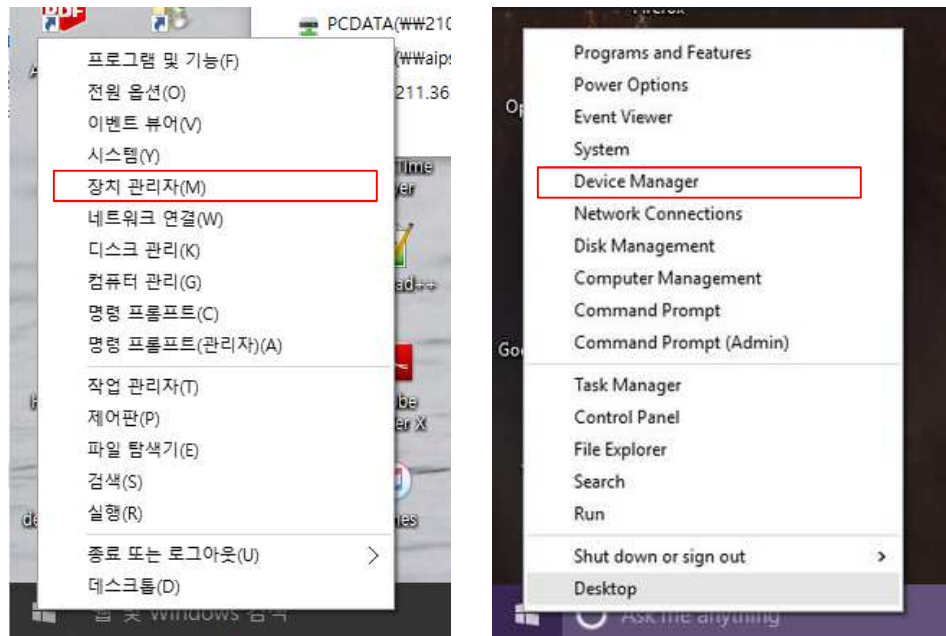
PDF

PCDATA(₩₩210

(₩₩aips

211.36

프로그램 및 기능(F)
전원 옵션(O)
이벤트 뷰어(V)
시스템(Y)
장치 관리자(M)
네트워크 연결(W)
디스크 관리(K)
컴퓨터 관리(G)
명령 프롬프트(C)
명령 프롬프트(관리자)(A)

작업 관리자(T)
제어판(P)
파일 탐색기(E)
검색(S)
실행(R)

종료 또는 로그아웃(U)
데스크톱(D)

웹 및 Windows 검색

Time
er
ad++
be
er X
nes
de

Programs and Features
Power Options
Event Viewer
System
Device Manager
Network Connections
Disk Management
Computer Management
Command Prompt
Command Prompt (Admin)

Task Manager
Control Panel
File Explorer
Search
Run

Shut down or sign out
Desktop

Op
Go

Ask me anything